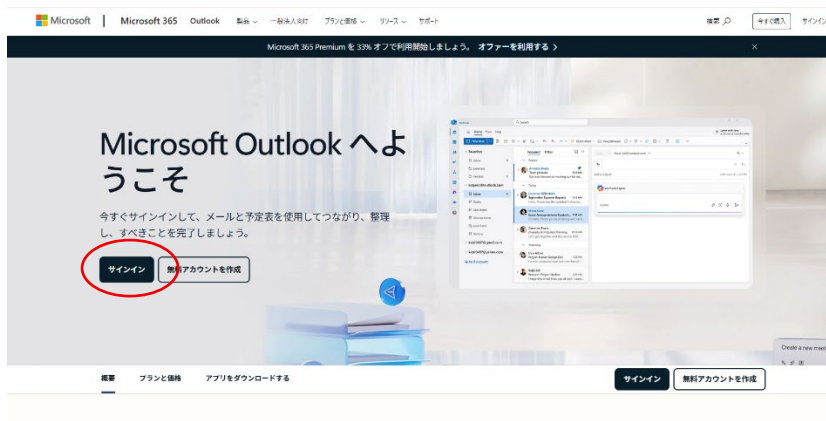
Microsoft | Microsoft 365 Outlook 製品 一般法人向け プランと価格 リソース サポート

検索 今すぐ購入 サインイン

Microsoft 365 Premium を 33% オフで利用開始しましょう。 オファーを利用する >

Microsoft Outlook へようこそ

今すぐサインインして、メールと予定表を使用してつながり、整理し、すべきことを完了しましょう。

サインイン 無料アカウントを作成

Create a new meet

概要 プランと価格 アプリをダウンロードする

サインイン 無料アカウントを作成